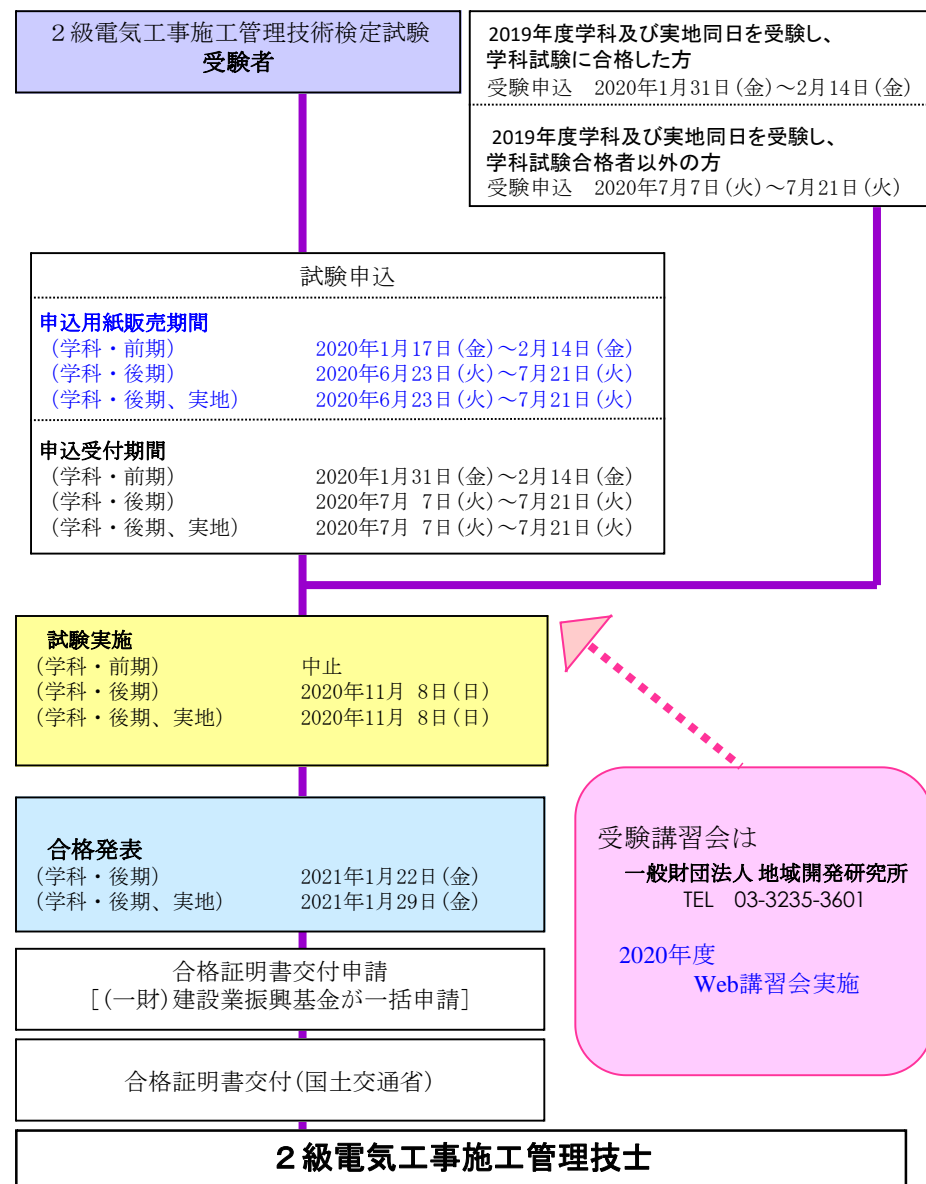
２級電気工事施工管理技術検定試験
受験者

2019年度学科及び実地同日を受験し、学科試験に合格した方
受験申込　2020年1月31日(金)～2月14日(金)

2019年度学科及び実地同日を受験し、学科試験合格者以外の方
受験申込　2020年7月7日(火)～7月21日(火)

試験申込

申込用紙販売期間
(学科・前期)　2020年1月17日(金)～2月14日(金)
(学科・後期)　2020年6月23日(火)～7月21日(火)
(学科・後期、実地)　2020年6月23日(火)～7月21日(火)

申込受付期間
(学科・前期)　2020年1月31日(金)～2月14日(金)
(学科・後期)　2020年7月 7日(火)～7月21日(火)
(学科・後期、実地)　2020年7月 7日(火)～7月21日(火)

試験実施
(学科・前期)　中止
(学科・後期)　2020年11月 8日(日)
(学科・後期、実地)　2020年11月 8日(日)

合格発表
(学科・後期)　2021年1月22日(金)
(学科・後期、実地)　2021年1月29日(金)

合格証明書交付申請
［(一財)建設業振興基金が一括申請］

合格証明書交付(国土交通省)

２級電気工事施工管理技士

受験講習会は
一般財団法人 地域開発研究所
TEL 03-3235-3601

2020年度
Web講習会実施